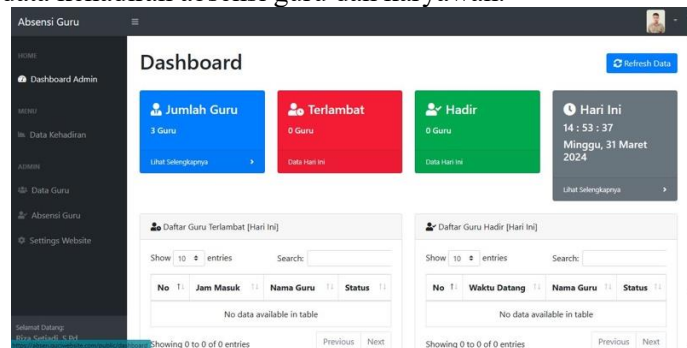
Absensi Guru

HOME

Dashboard Admin

MENU

Data Kehadiran

ADMIN

Data Guru

Absensi Guru

Settings Website

Selamat Datang:
Riza Setiadi, S.Pd

Dashboard

Refresh Data

Jumlah Guru
3 Guru
Lihat Selengkapnya

Terlambat
0 Guru
Data Hari ini

Hadir
0 Guru
Data Hari ini

Hari Ini
14 : 53 : 37
Minggu, 31 Maret 2024
Lihat Selengkapnya

Daftar Guru Terlambat [Hari Ini]

Show 10 entries Search:

| No | Jam Masuk | Nama Guru | Status |
|---|---|---|---|
| No data available in table | | | |

Showing 0 to 0 of 0 entries Previous Next

Daftar Guru Hadir [Hari Ini]

Show 10 entries Search:

| No | Waktu Datang | Nama Guru | Status |
|---|---|---|---|
| No data available in table | | | |

Showing 0 to 0 of 0 entries Previous Next